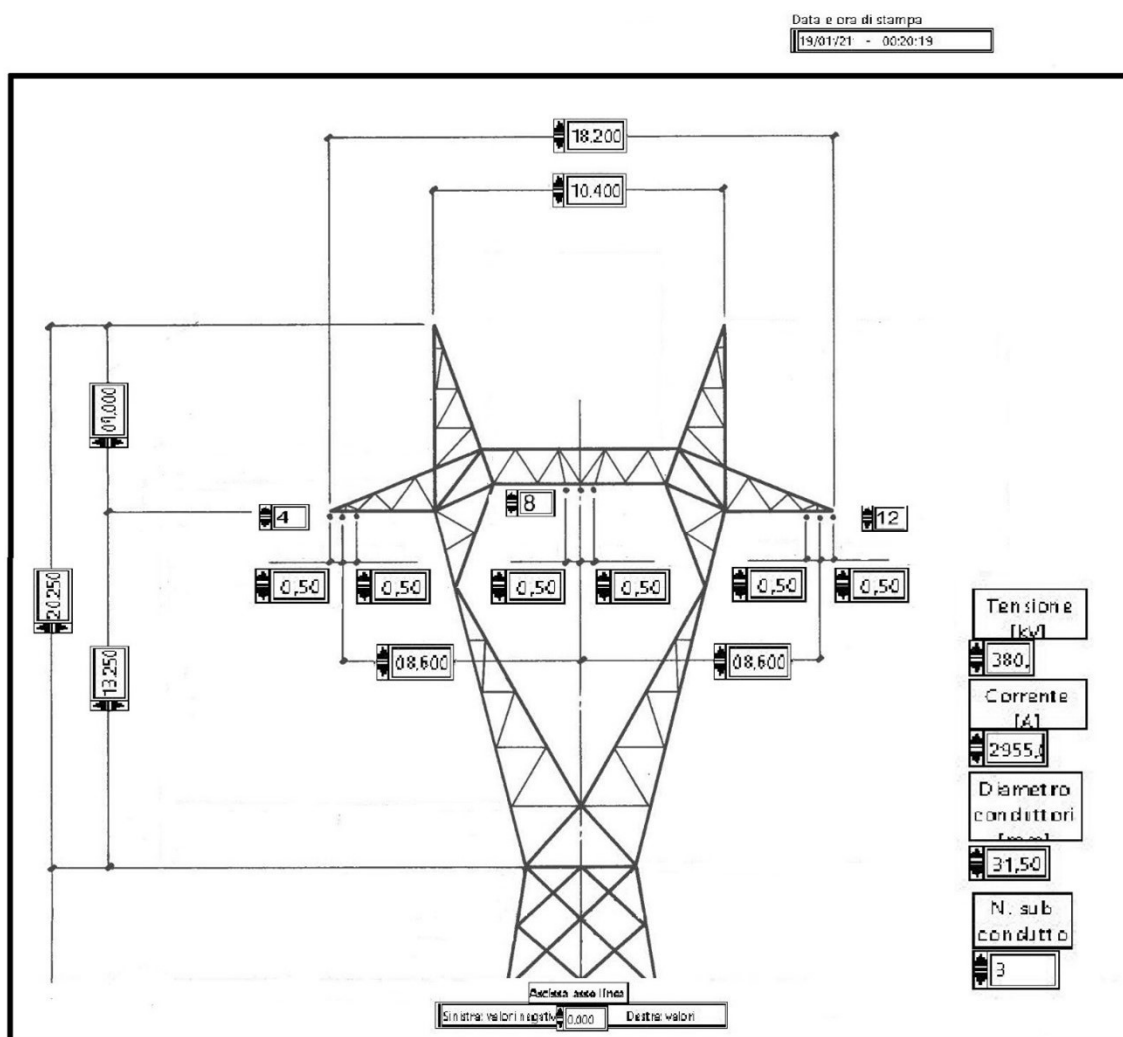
Data e ora di stampa
19/01/21 - 00:20:19

18,200

10,400

07,000

4

8

12

0,50 0,50 0,50 0,50 0,50 0,50

20,250

13,250

08,600

08,600

Tensione [kV]
380,

Corrente [A]
2955,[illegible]

Diametro conduttori [mm]
31,50

N. sub conduttori
3

Ascissa asse linea
Sinistra: valori negativi 0,000 Destra: valori